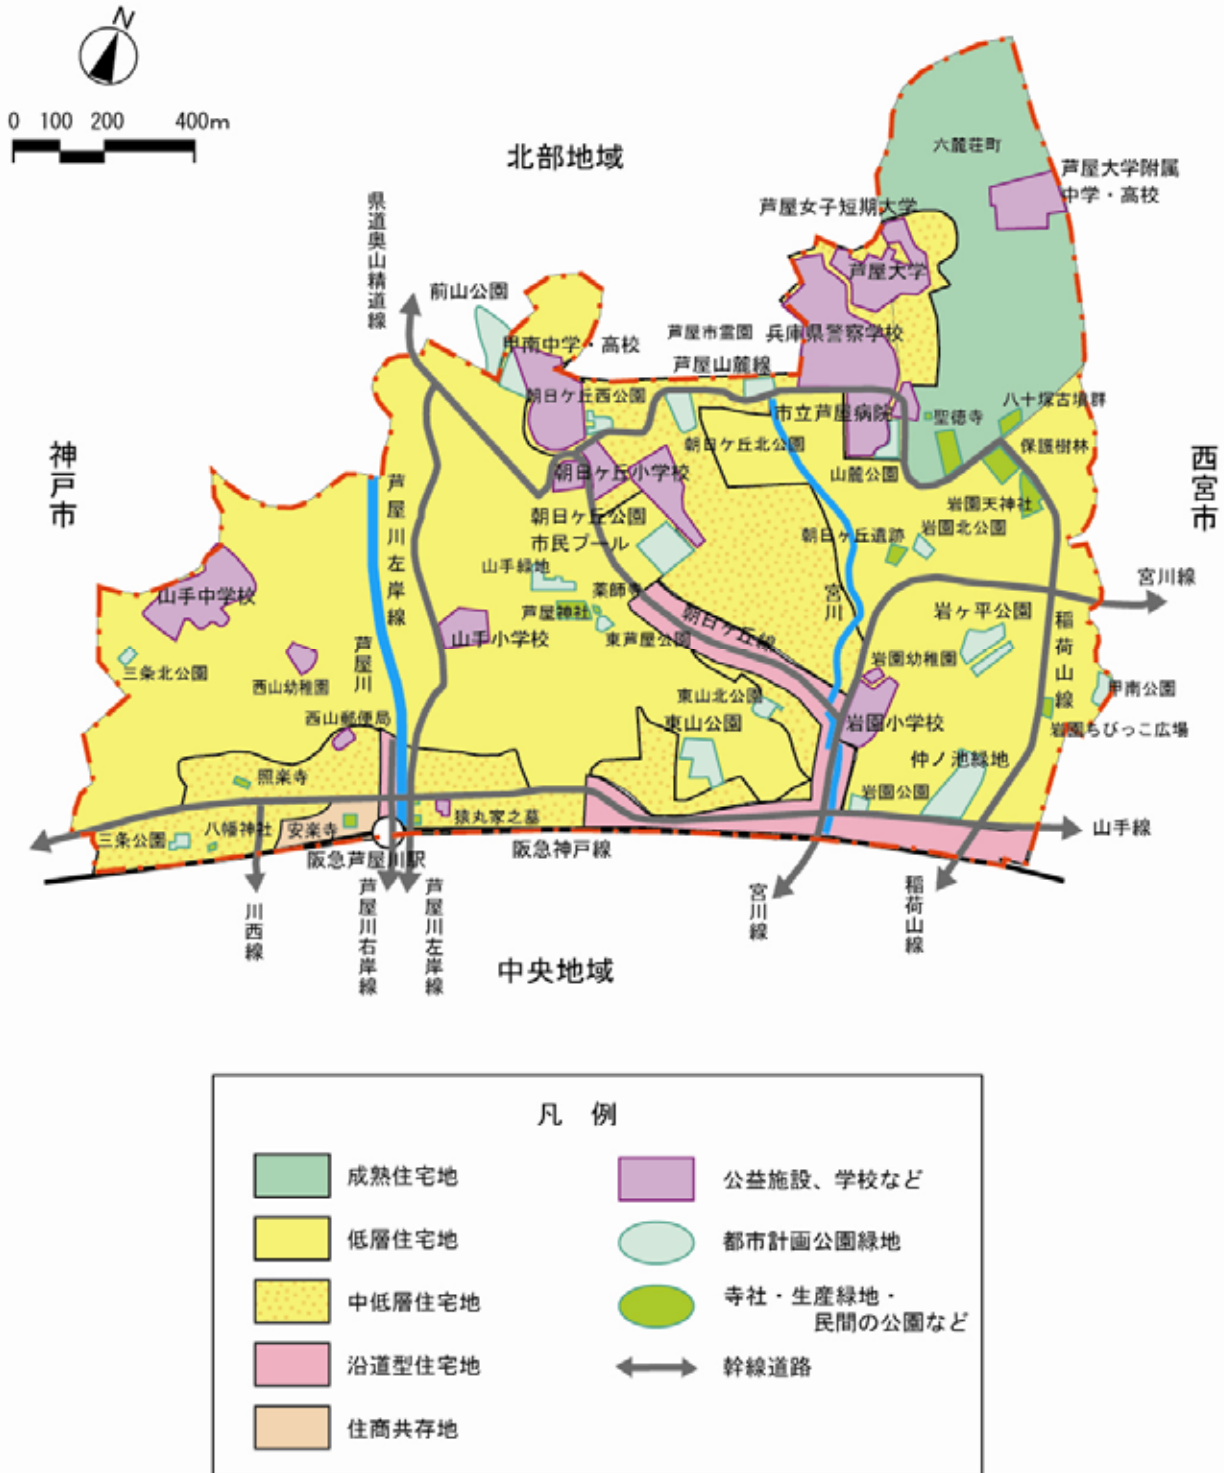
N

0 100 200 400m

北部地域

県道奥山精道線

六麓荘町

芦屋大学附属中学・高校

芦屋女子短期大学

芦屋大学

前山公園

甲南中学・高校

芦屋市霊園

兵庫県警察学校

芦屋山麓線

朝日ケ丘西公園

市立芦屋病院

聖徳寺

八十塚古墳群

保護樹林

朝日ケ丘北公園

神戸市

西宮市

朝日ケ丘小学校

山麓公園

芦屋川左岸線

岩園天神社

岩園北公園

朝日ケ丘公園

市民プール

朝日ケ丘遺跡

山手緑地

宮川線

薬師寺

宮川

山手中学校

芦屋神社

岩ケ平公園

朝日ケ丘線

山手小学校

東芦屋公園

稲荷山線

芦屋川

三条北公園

西山幼稚園

岩園幼稚園

甲南公園

東山北公園

東山公園

岩園小学校

岩園ちびっこ広場

西山郵便局

仲ノ池緑地

照楽寺

岩園公園

三条公園

八幡神社

安楽寺

猿丸家之墓

山手線

阪急芦屋川駅

阪急神戸線

川西線

芦屋川右岸線

芦屋川左岸線

宮川線

稲荷山線

中央地域

凡 例

成熟住宅地

低層住宅地

中低層住宅地

沿道型住宅地

住商共存地

公益施設、学校など

都市計画公園緑地

寺社・生産緑地・民間の公園など

幹線道路